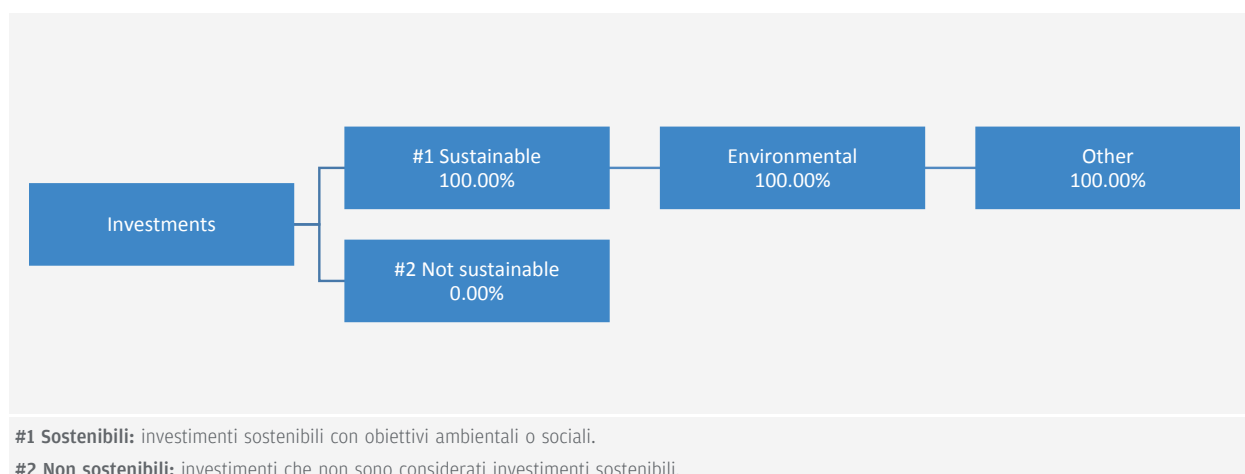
Investments

#1 Sustainable
100.00%

Environmental
100.00%

Other
100.00%

#2 Not sustainable
0.00%

**#1 Sostenibili:** investimenti sostenibili con obiettivi ambientali o sociali.

**#2 Non sostenibili:** investimenti che non sono considerati investimenti sostenibili.